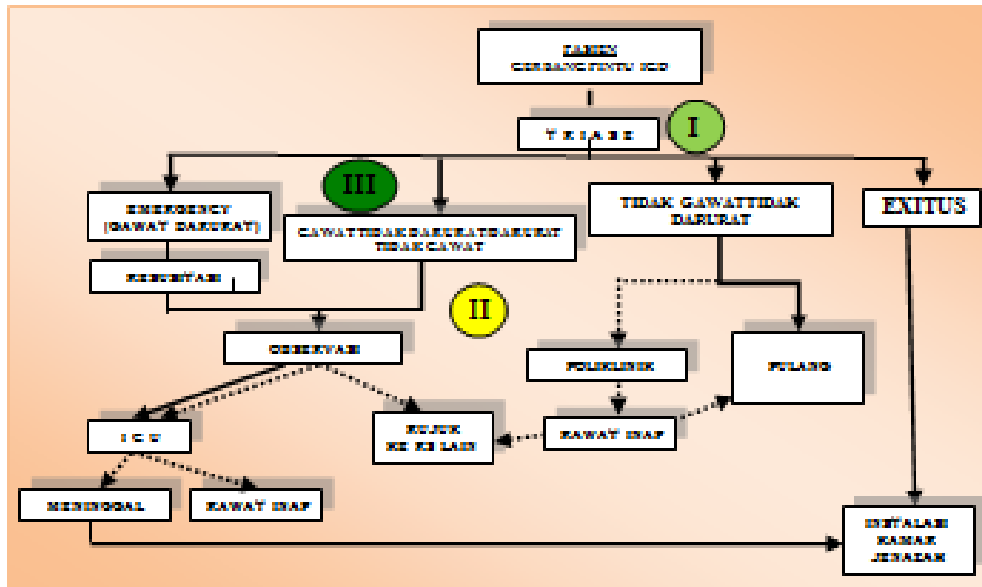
PASIEN
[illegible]

TRIASE

I

III

EMERGENCY
(GAWAT DARURAT)

RESUSITASI

GAWAT TIDAK DARURAT DARURAT TIDAK GAWAT

TIDAK GAWAT TIDAK DARURAT

EXITUS

II

OBSERVASI

POLIKLINIK

PULANG

ICU

RUJUK
KE RS LAIN

RAWAT INAP

MENINGGAL

RAWAT INAP

INSTALASI
KAMAR
JENAZAH